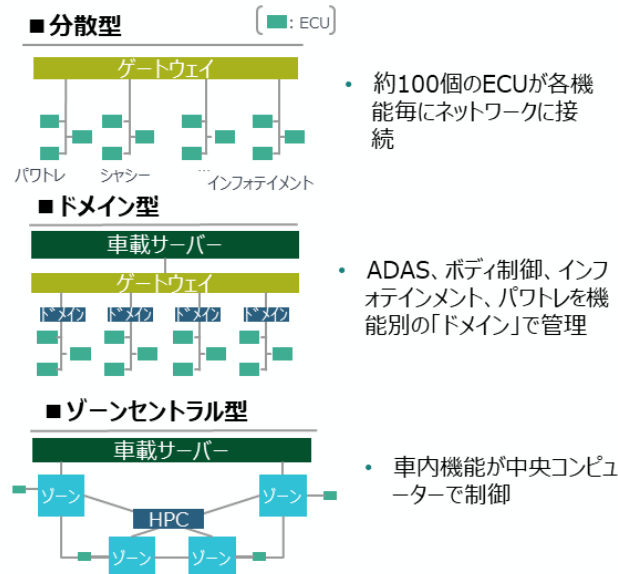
■分散型

: ECU

ゲートウェイ

パワトレ　シャシー　…　インフォテイメント

• 約100個のECUが各機能毎にネットワークに接続

■ドメイン型

車載サーバー

ゲートウェイ

ドメイン　ドメイン　ドメイン　ドメイン

• ADAS、ボディ制御、インフォテインメント、パワトレを機能別の「ドメイン」で管理

■ゾーンセントラル型

車載サーバー

ゾーン　ゾーン

HPC

ゾーン　ゾーン

• 車内機能が中央コンピューターで制御